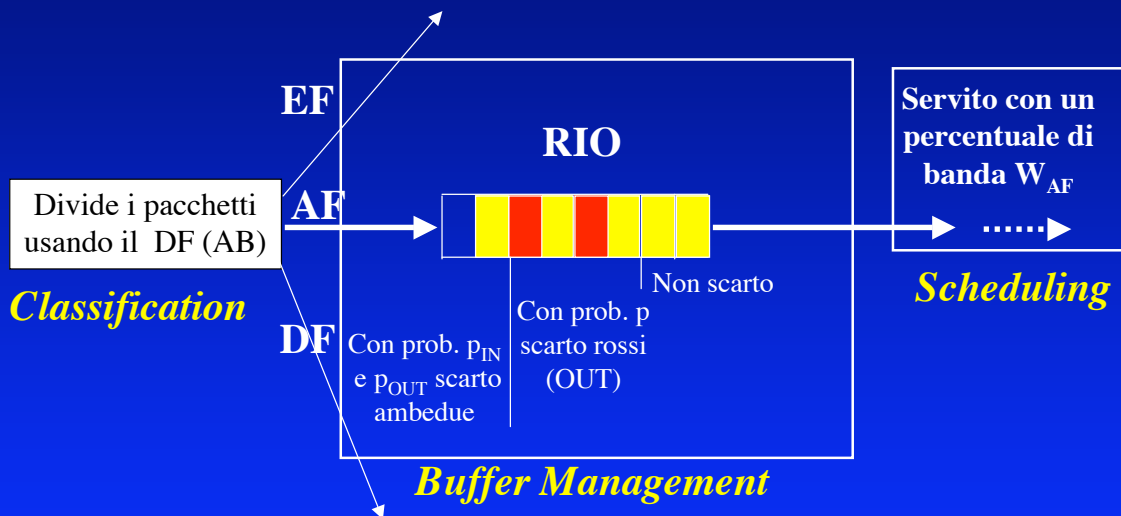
EF

AF

DF

Divide i pacchetti usando il DF (AB)

Classification

RIO

Non scarto

Con prob. p scarto rossi (OUT)

Con prob. $p_{IN}$ e $p_{OUT}$ scarto ambedue

Buffer Management

Servito con un percentuale di banda $W_{AF}$

Scheduling